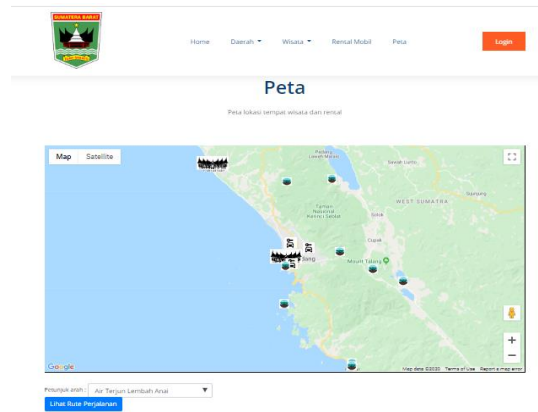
SUMATERA BARAT

Home Daerah Wisata Rental Mobil Peta Login

Peta

Peta lokasi tempat wisata dan rental

Map Satellite

Danau Maninjau
Taman Nasional Kerinci Seblat
Sawah Lunto
Solok
WEST SUMATRA
Danau Singkarak
Mount Talang
Padang

Google
Map data ©2020 Terms of Use Report a map error

Petunjuk arah : Air Terjun Lembah Anai
Lihat Rute Perjalanan